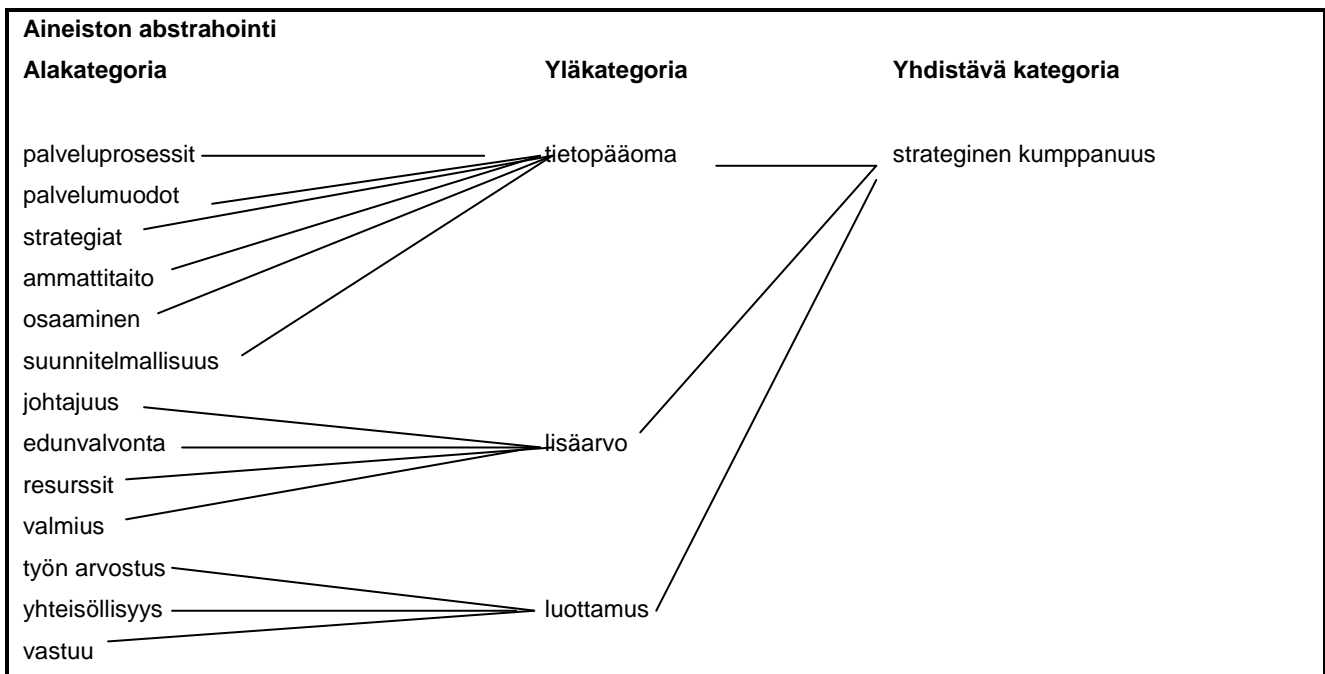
Aineiston abstrahointi

Alakategoria

palveluprosessit
palvelumuodot
strategiat
ammattitaito
osaaminen
suunnitelmallisuus
johtajuus
edunvalvonta
resurssit
valmius
työn arvostus
yhteisöllisyys
vastuu

Yläkategoria

tietopääoma
lisäarvo
luottamus

Yhdistävä kategoria

strateginen kumppanuus